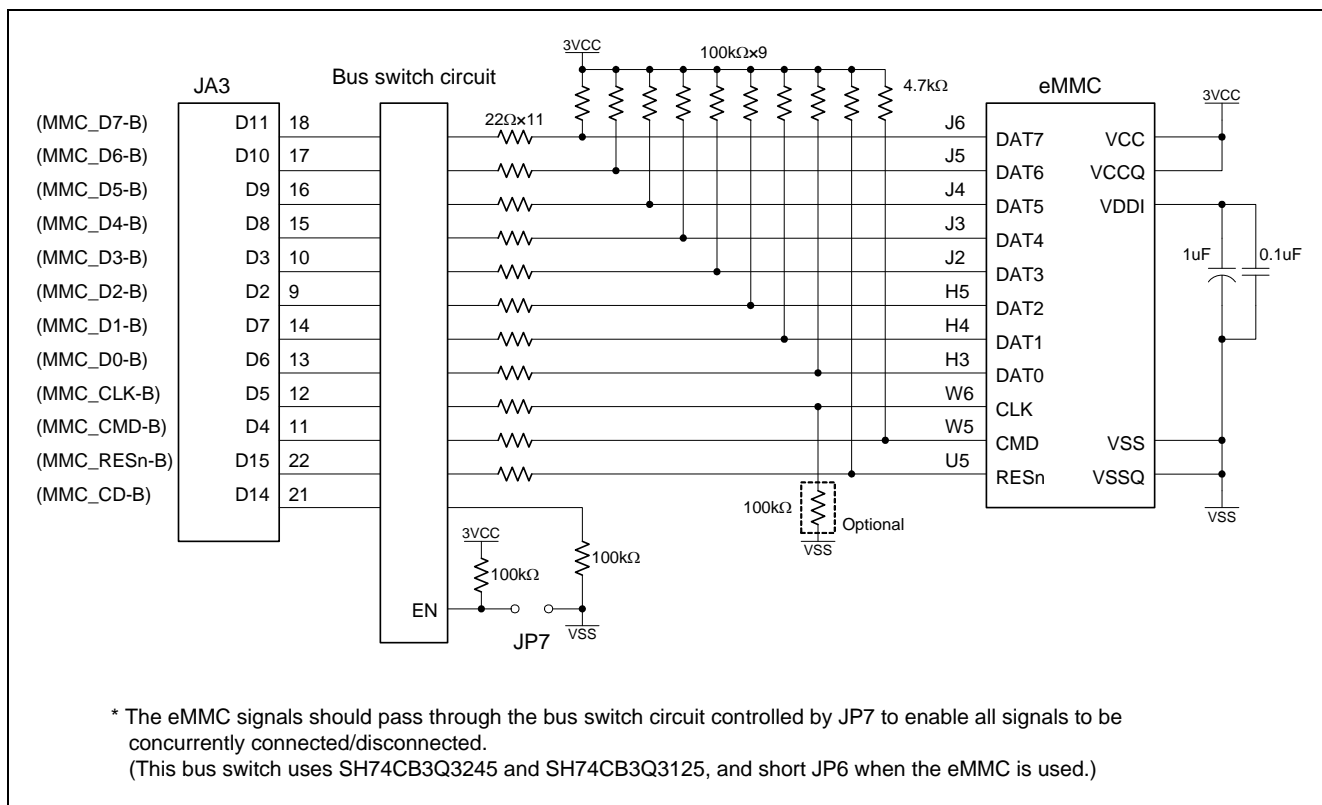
3VCC
100kΩ×9
JA3
Bus switch circuit
4.7kΩ
eMMC
3VCC
22Ω×11

| | | |
|---|---|---|
| (MMC_D7-B) | D11 | 18 |
| (MMC_D6-B) | D10 | 17 |
| (MMC_D5-B) | D9 | 16 |
| (MMC_D4-B) | D8 | 15 |
| (MMC_D3-B) | D3 | 10 |
| (MMC_D2-B) | D2 | 9 |
| (MMC_D1-B) | D7 | 14 |
| (MMC_D0-B) | D6 | 13 |
| (MMC_CLK-B) | D5 | 12 |
| (MMC_CMD-B) | D4 | 11 |
| (MMC_RESn-B) | D15 | 22 |
| (MMC_CD-B) | D14 | 21 |

J6 DAT7 VCC
J5 DAT6 VCCQ
J4 DAT5 VDDI
J3 DAT4
J2 DAT3
H5 DAT2
H4 DAT1
H3 DAT0
W6 CLK
W5 CMD VSS
U5 RESn VSSQ

1uF
0.1uF
VSS
100kΩ
Optional
VSS
3VCC
100kΩ
100kΩ
EN
JP7
VSS

* The eMMC signals should pass through the bus switch circuit controlled by JP7 to enable all signals to be concurrently connected/disconnected.
(This bus switch uses SH74CB3Q3245 and SH74CB3Q3125, and short JP6 when the eMMC is used.)